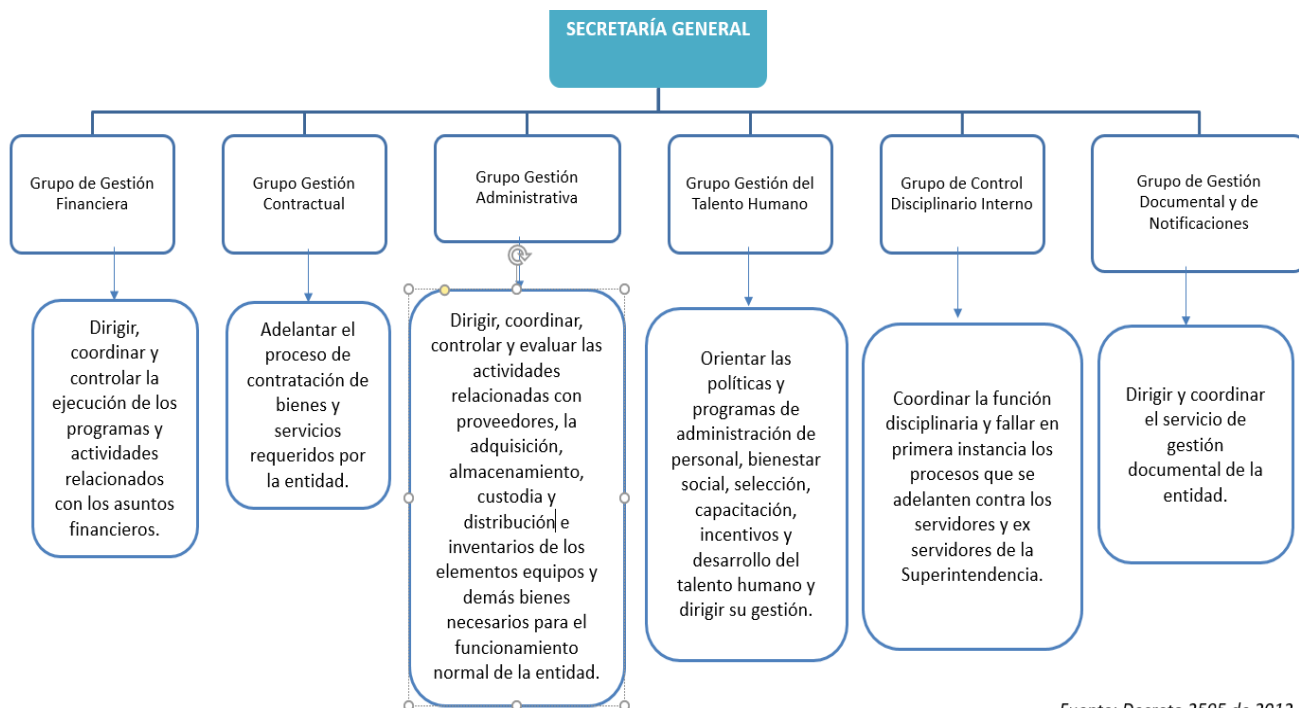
SECRETARÍA GENERAL

Grupo de Gestión Financiera

Dirigir, coordinar y controlar la ejecución de los programas y actividades relacionados con los asuntos financieros.

Grupo Gestión Contractual

Adelantar el proceso de contratación de bienes y servicios requeridos por la entidad.

Grupo Gestión Administrativa

Dirigir, coordinar, controlar y evaluar las actividades relacionadas con proveedores, la adquisición, almacenamiento, custodia y distribución e inventarios de los elementos equipos y demás bienes necesarios para el funcionamiento normal de la entidad.

Grupo Gestión del Talento Humano

Orientar las políticas y programas de administración de personal, bienestar social, selección, capacitación, incentivos y desarrollo del talento humano y dirigir su gestión.

Grupo de Control Disciplinario Interno

Coordinar la función disciplinaria y fallar en primera instancia los procesos que se adelanten contra los servidores y ex servidores de la Superintendencia.

Grupo de Gestión Documental y de Notificaciones

Dirigir y coordinar el servicio de gestión documental de la entidad.

Fuente: Decreto 3505 de 2013